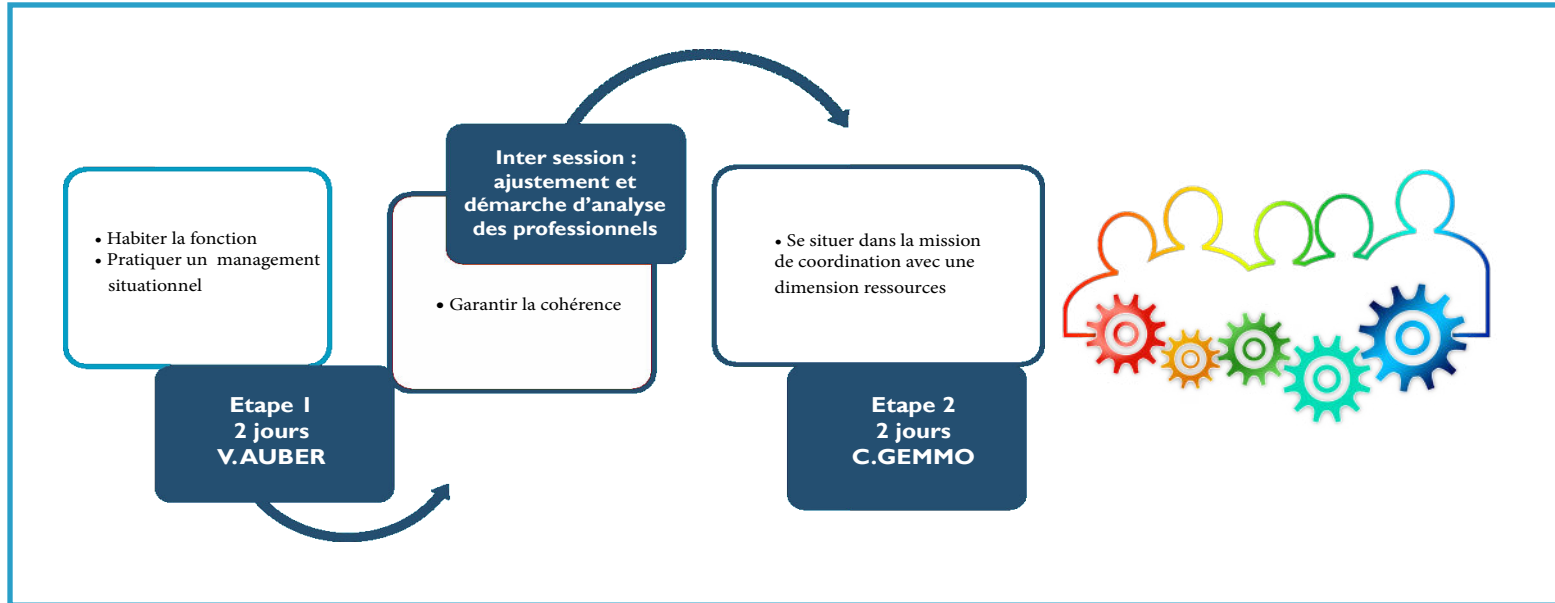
• Habiter la fonction
• Pratiquer un management situationnel

Etape 1
2 jours
V.AUBER

Inter session : ajustement et démarche d'analyse des professionnels

• Garantir la cohérence

• Se situer dans la mission de coordination avec une dimension ressources

Etape 2
2 jours
C.GEMMO